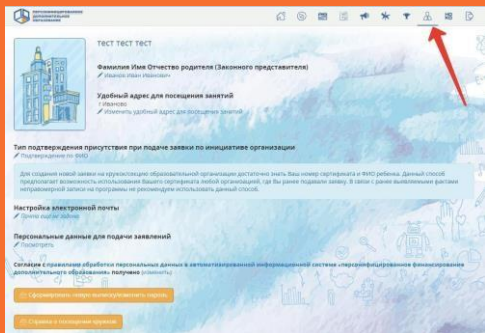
тест тест тест

Фамилия Имя Отчество родителя (Законного представителя)
Иванов Иван Иванович

Удобный адрес для посещения занятий
г Иваново
Изменить удобный адрес для посещения занятий

Тип подтверждения присутствия при подаче заявки по инициативе организации
Подтверждение по ФИО

Для создания новой заявки на кружок/секцию образовательной организации достаточно знать Ваш номер сертификата и ФИО ребенка. Данный способ предполагает возможность использования вашего сертификата любой организацией, где Вы ранее подавали заявку. В связи с ранее выявленными фактами неправомерной записи на программы не рекомендуем использовать данный способ.

Настройка электронной почты
Почта ещё не задана

Персональные данные для подачи заявлений
Посмотреть

Согласие с правилами обработки персональных данных в автоматизированной информационной системе «персонифицированное финансирование дополнительного образования» получено (изменить)

Сформировать новую заявку/ссылку/запись

Справка о последних заявках